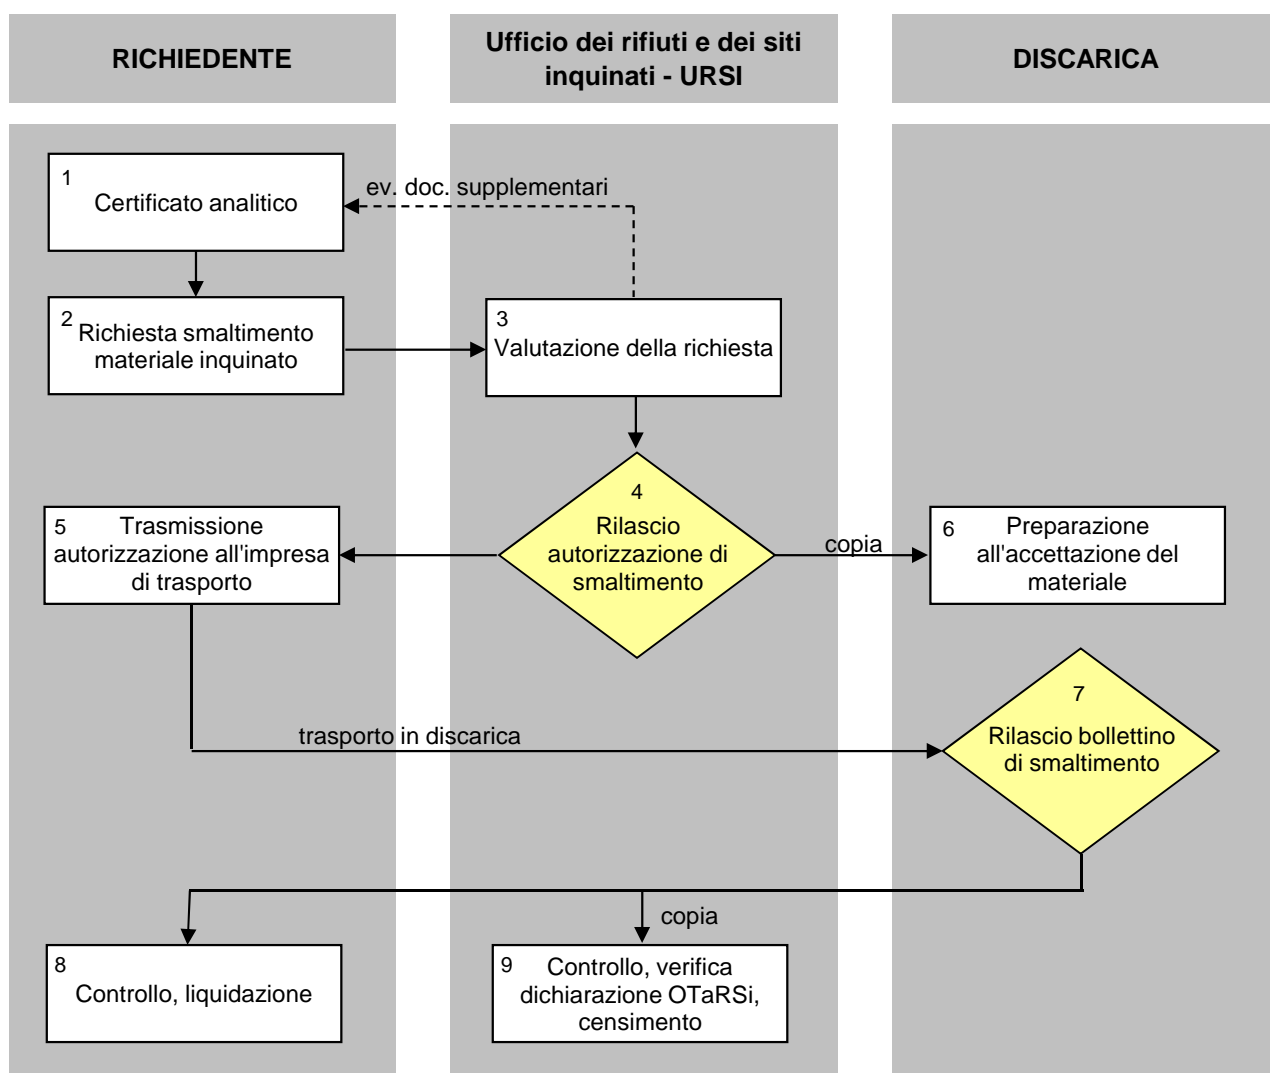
RICHIEDENTE

Ufficio dei rifiuti e dei siti inquinati - URSI

DISCARICA

1
Certificato analitico

ev. doc. supplementari

2
Richiesta smaltimento materiale inquinato

3
Valutazione della richiesta

4
Rilascio autorizzazione di smaltimento

5
Trasmissione autorizzazione all'impresa di trasporto

copia

6
Preparazione all'accettazione del materiale

7
Rilascio bollettino di smaltimento

trasporto in discarica

copia

8
Controllo, liquidazione

9
Controllo, verifica dichiarazione OTaRSi, censimento